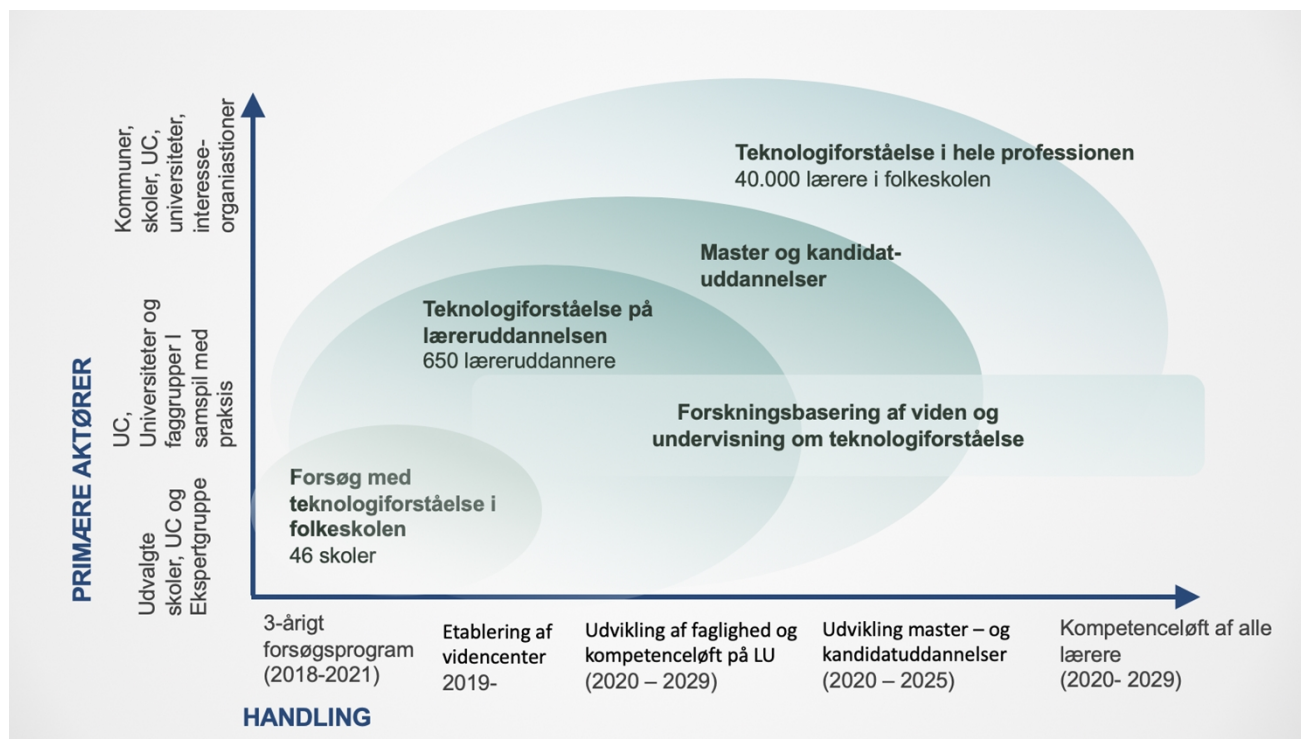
PRIMÆRE AKTØRER

Kommuner, skoler, UC, universiteter, interesse-organiastioner

UC, Universiteter og faggrupper I samspil med praksis

Udvalgte skoler, UC og Ekspertgruppe

Teknologiforståelse i hele professionen
40.000 lærere i folkeskolen

Master og kandidat-uddannelser

Teknologiforståelse på læreruddannelsen
650 læreruddannere

Forskningsbasering af viden og undervisning om teknologiforståelse

Forsøg med teknologiforståelse i folkeskolen
46 skoler

3-årigt forsøgsprogram (2018-2021)

Etablering af videncenter 2019-

Udvikling af faglighed og kompetenceløft på LU (2020 – 2029)

Udvikling master – og kandidatuddannelser (2020 – 2025)

Kompetenceløft af alle lærere (2020- 2029)

HANDLING